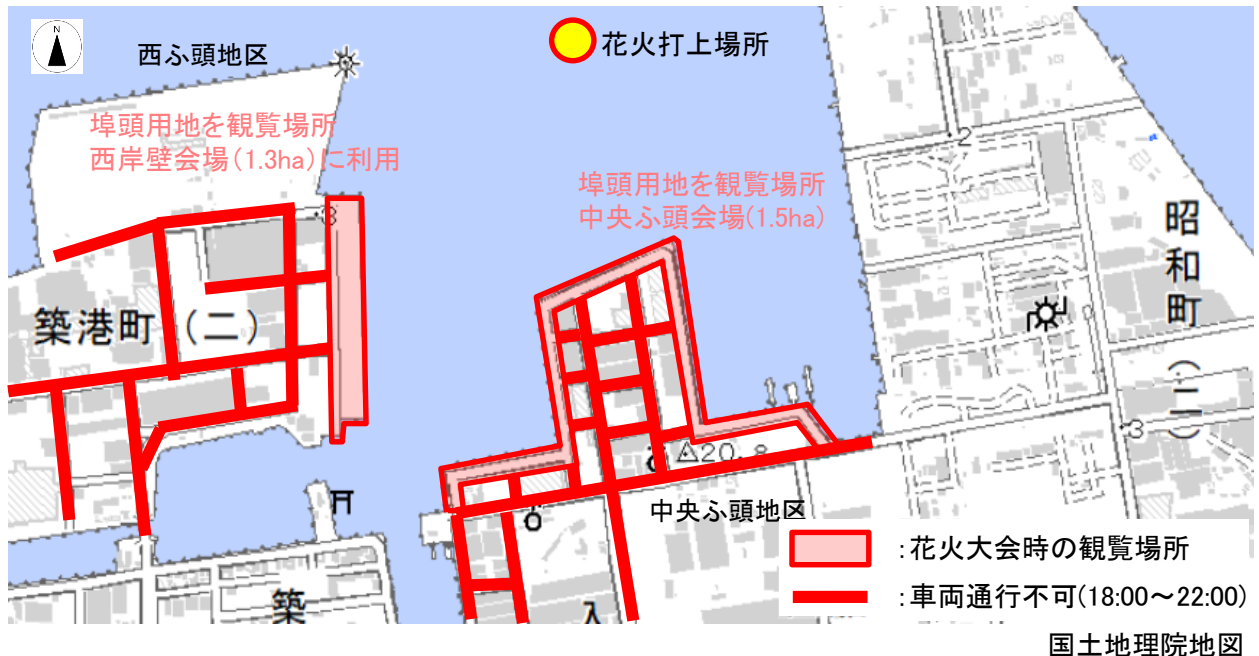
N

西ふ頭地区

花火打上場所

埠頭用地を観覧場所
西岸壁会場(1.3ha)に利用

埠頭用地を観覧場所
中央ふ頭会場(1.5ha)

築港町（二）

昭和町（二）

2

3

3

△20.8

中央ふ頭地区

築

入

:花火大会時の観覧場所

:車両通行不可(18:00～22:00)

国土地理院地図